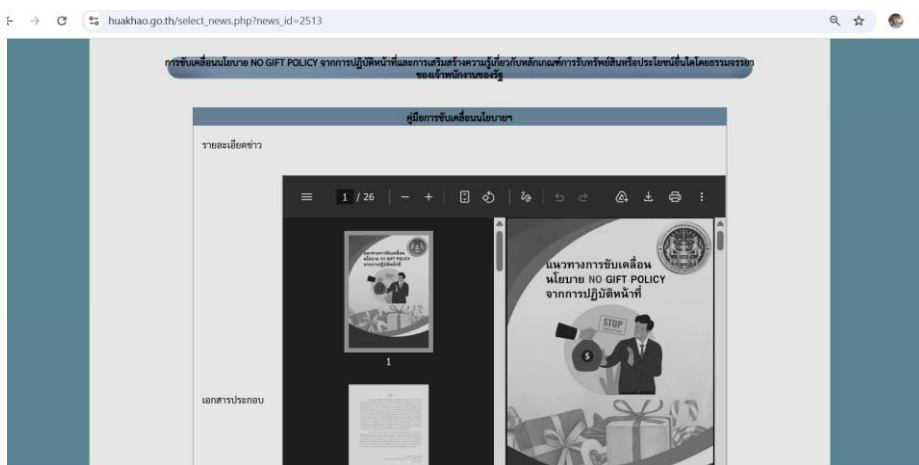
huakhao.go.th/select_news.php?news_id=2513

การขับเคลื่อนนโยบาย NO GIFT POLICY จากการปฏิบัติหน้าที่และการเสริมสร้างความรู้เกี่ยวกับหลักเกณฑ์การรับทรัพย์สินหรือประโยชน์อื่นใดโดยธรรมจรรยาของเจ้าพนักงานของรัฐ

คู่มือการขับเคลื่อนนโยบายฯ

รายละเอียดข่าว

1 / 26

1

เอกสารประกอบ

แนวทางการขับเคลื่อนนโยบาย NO GIFT POLICY จากการปฏิบัติหน้าที่

STOP

$